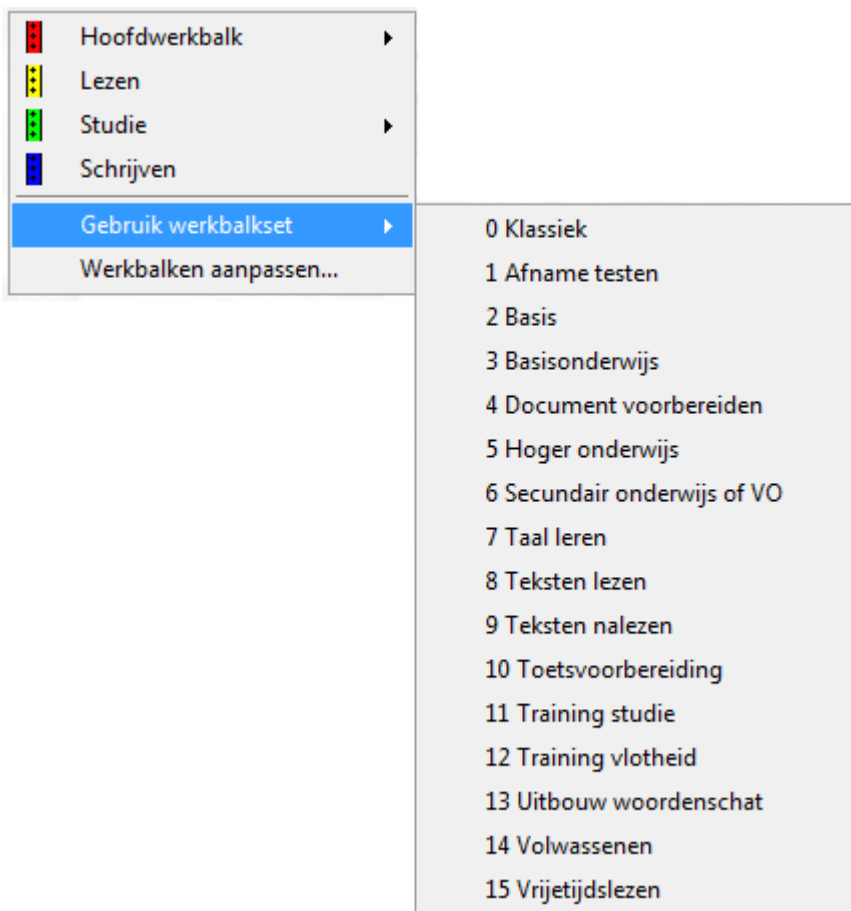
Hoofdwerkbalk
Lezen
Studie
Schrijven
Gebruik werkbalkset
Werkbalken aanpassen...

0 Klassiek
1 Afname testen
2 Basis
3 Basisonderwijs
4 Document voorbereiden
5 Hoger onderwijs
6 Secundair onderwijs of VO
7 Taal leren
8 Teksten lezen
9 Teksten nalezen
10 Toetsvoorbereiding
11 Training studie
12 Training vlotheid
13 Uitbouw woordenschat
14 Volwassenen
15 Vrijetijdslezen